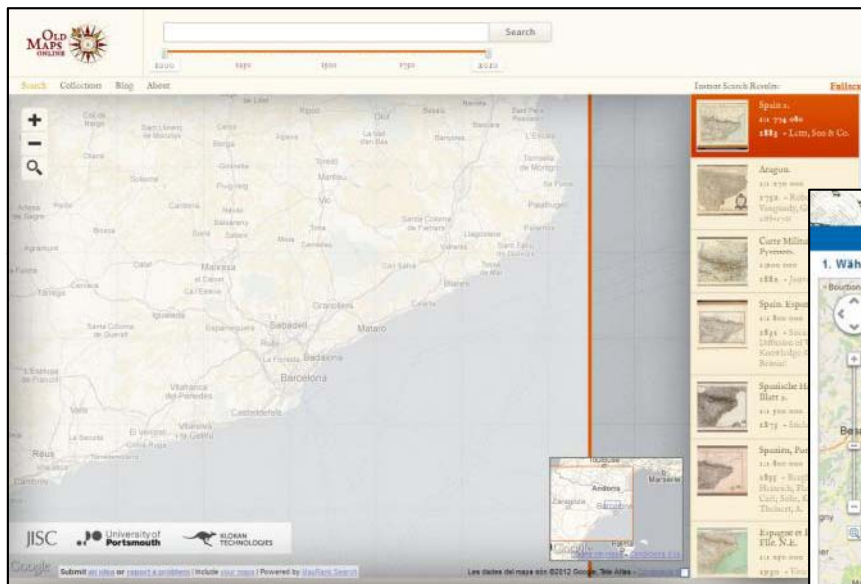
OLD MAPS ONLINE

Search

1000 1250 1500 1750 2000

Search Collection Blog About

Instant Search Results:

Fullscr

Spain 2.
1:1 774 080
1883 - Letts, Son & Co.

Aragon.
1:1 030 000
1752 - Rob Vaugondy

Carte Militai Pyrenees.
1:800 000
1881 - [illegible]

Spain Espa
1:1 800 000
1831 - Socie Diffusion of U Knowledge

Spanische H Blatt 2.
1:1 000 000
1875 - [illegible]

Spanien, Por
1:1 800 000
1855 - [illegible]

Espagne et P Flle. N.E.
1:1 050 000
1930 - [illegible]

1. Wäh

Barcelona
Sabadell
Mataro
Badalona
Manresa
Girona
Vic
Granollers
Terrassa
Andorra
Zaragoza
Marseille

JISC University of Portsmouth KLOKAN TECHNOLOGIES

Google Submit an idea or report a problem | Include your maps | Powered by MapRank Search

Los datos del mapa son ©2012 Google, Tele Atlas - Condiciones de uso